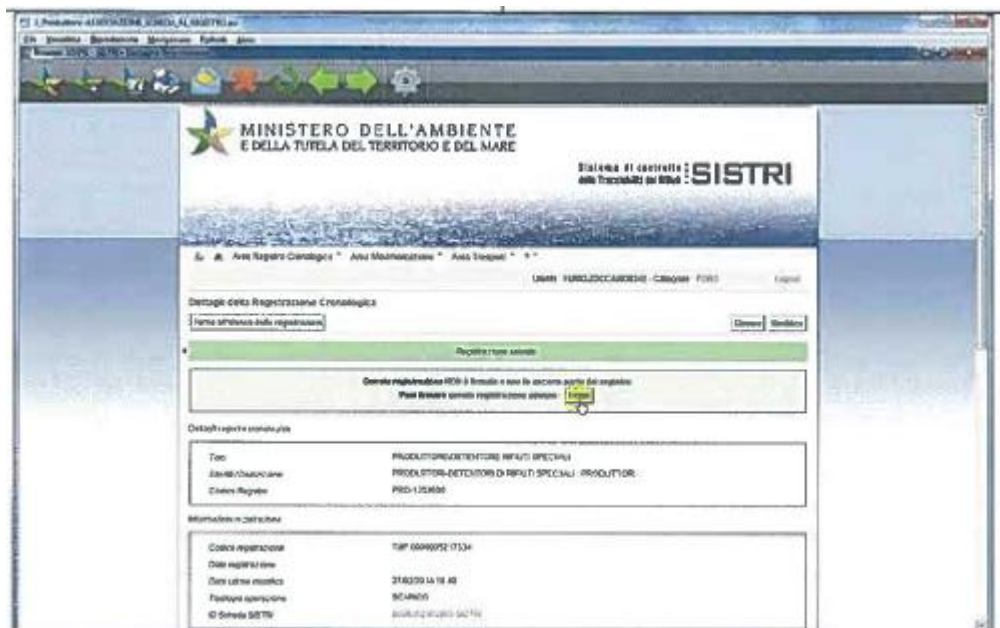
MINISTERO DELL'AMBIENTE
E DELLA TUTELA DEL TERRITORIO E DEL MARE

Sistema di controllo della Tracciabilità dei Rifiuti SISTRI

Area Registro Cronologico * Area Movimentazione * Area Trasporti *

Logout

Dettaglio della Registrazione Cronologica

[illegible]

Chiudi Modifica

Registrazione salvata

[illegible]

Firma

Dettagli registro cronologico

| Tipo | PRODUTTORE/DETENTORE RIFIUTI SPECIALI |
|---|---|
| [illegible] | PRODUTTORI-DETENTORI DI RIFIUTI SPECIALI - PRODUTTORI |
| Codice Registro | PRD-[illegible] |

Informazioni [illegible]

| Codice registrazione | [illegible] |
|---|---|
| Data registrazione | |
| Data ultima modifica | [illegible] |
| Tipologia operazione | SCARICO |
| ID Scheda SISTRI | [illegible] |